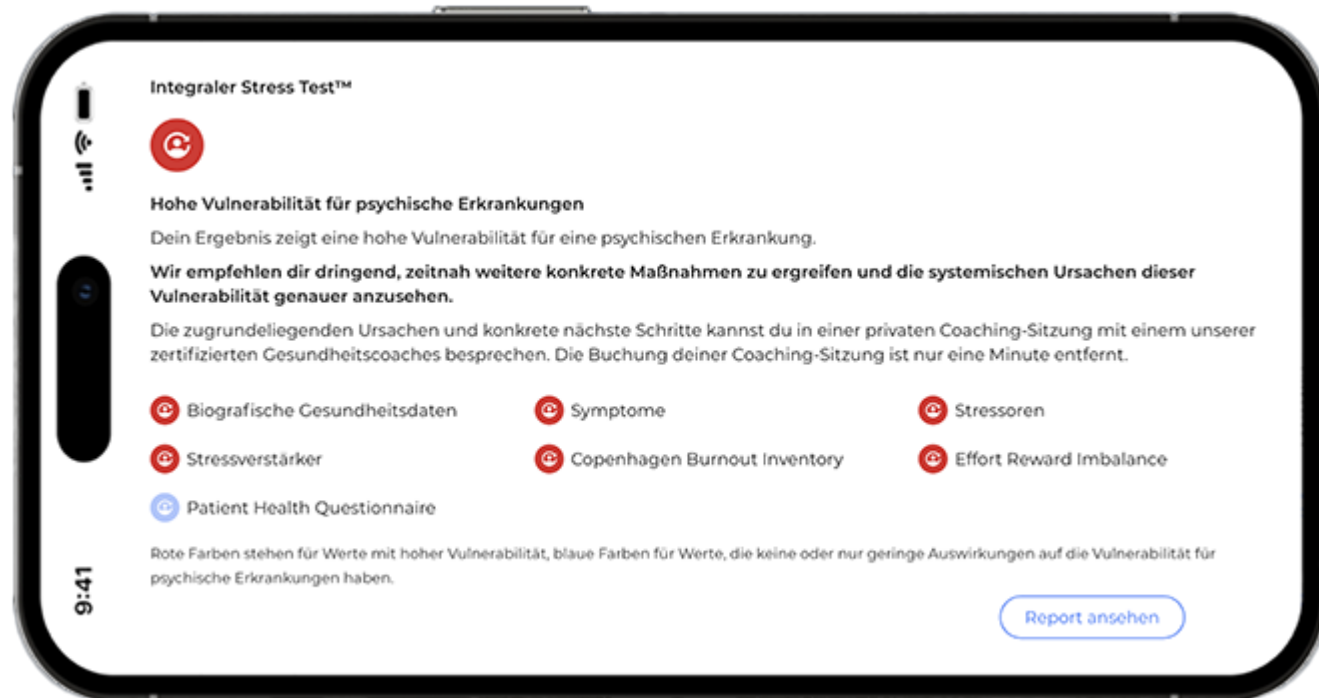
9:41

Integraler Stress Test™

Hohe Vulnerabilität für psychische Erkrankungen

Dein Ergebnis zeigt eine hohe Vulnerabilität für eine psychischen Erkrankung.

**Wir empfehlen dir dringend, zeitnah weitere konkrete Maßnahmen zu ergreifen und die systemischen Ursachen dieser Vulnerabilität genauer anzusehen.**

Die zugrundeliegenden Ursachen und konkrete nächste Schritte kannst du in einer privaten Coaching-Sitzung mit einem unserer zertifizierten Gesundheitscoaches besprechen. Die Buchung deiner Coaching-Sitzung ist nur eine Minute entfernt.

Biografische Gesundheitsdaten
Symptome
Stressoren
Stressverstärker
Copenhagen Burnout Inventory
Effort Reward Imbalance
Patient Health Questionnaire

Rote Farben stehen für Werte mit hoher Vulnerabilität, blaue Farben für Werte, die keine oder nur geringe Auswirkungen auf die Vulnerabilität für psychische Erkrankungen haben.

Report ansehen